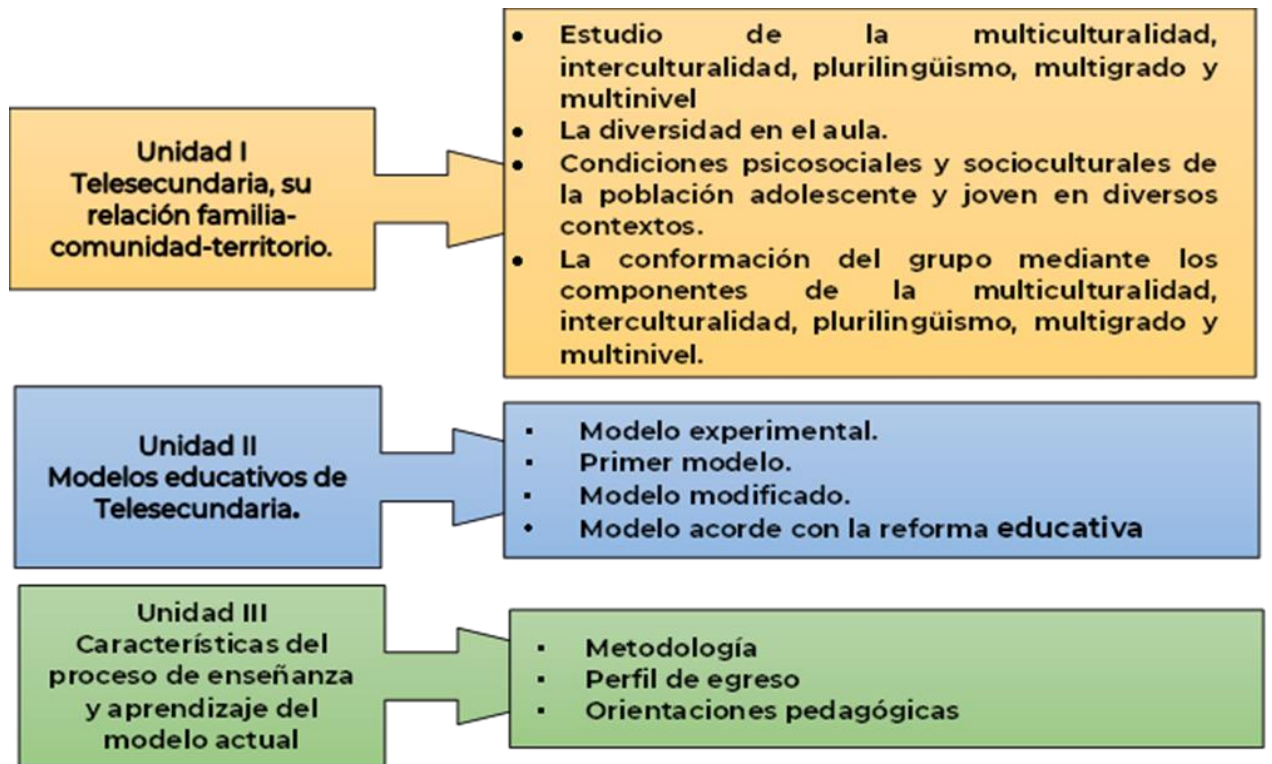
Unidad I
Telesecundaria, su relación familia-comunidad-territorio.

- Estudio de la multiculturalidad, interculturalidad, plurilingüismo, multigrado y multinivel
- La diversidad en el aula.
- Condiciones psicosociales y socioculturales de la población adolescente y joven en diversos contextos.
- La conformación del grupo mediante los componentes de la multiculturalidad, interculturalidad, plurilingüismo, multigrado y multinivel.

Unidad II
Modelos educativos de Telesecundaria.

- Modelo experimental.
- Primer modelo.
- Modelo modificado.
- Modelo acorde con la reforma educativa

Unidad III
Características del proceso de enseñanza y aprendizaje del modelo actual

- Metodología
- Perfil de egreso
- Orientaciones pedagógicas